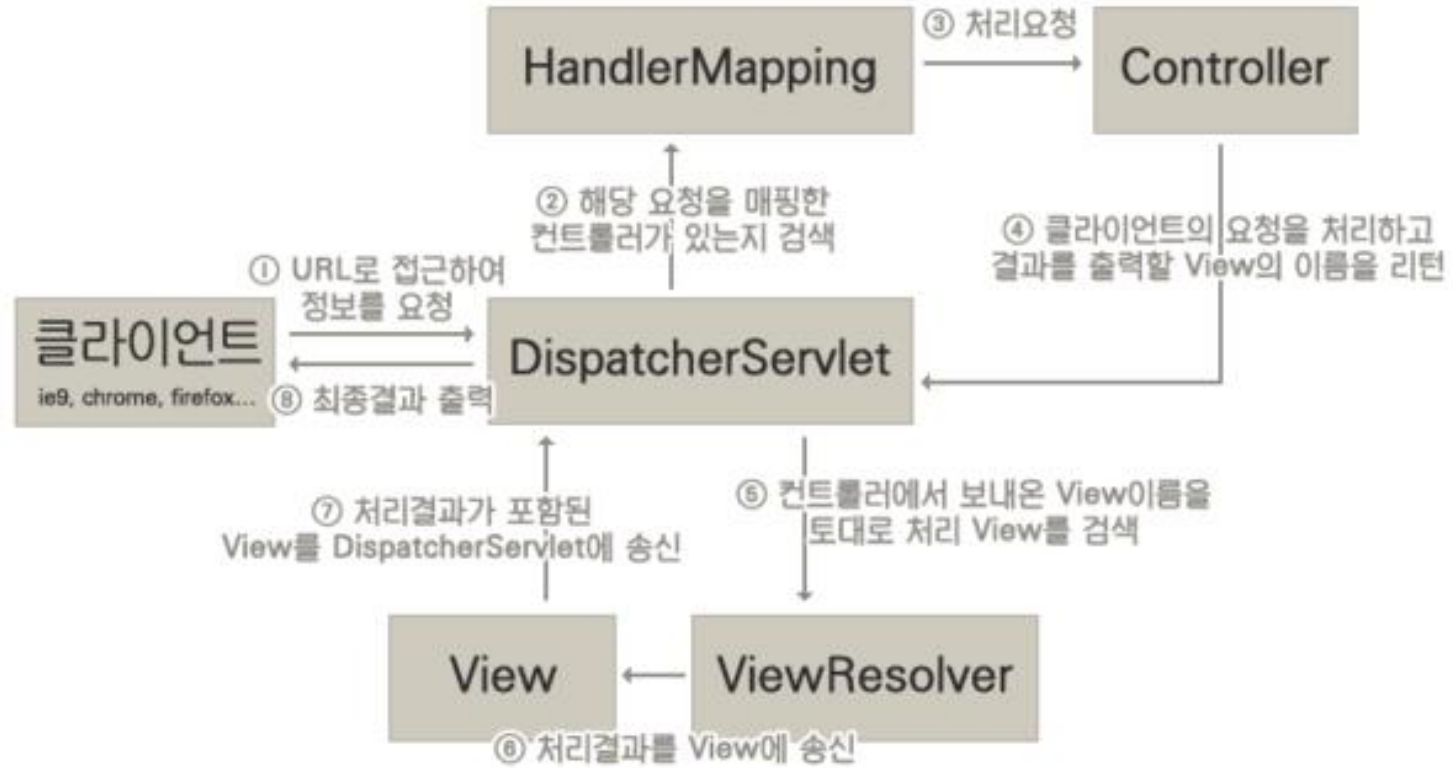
HandlerMapping

③ 처리요청

Controller

② 해당 요청을 매핑한 컨트롤러가 있는지 검색

④ 클라이언트의 요청을 처리하고 결과를 출력할 View의 이름을 리턴

① URL로 접근하여 정보를 요청

클라이언트

ie9, chrome, firefox...

⑧ 최종결과 출력

DispatcherServlet

⑦ 처리결과가 포함된 View를 DispatcherServlet에 송신

⑤ 컨트롤러에서 보내온 View이름을 토대로 처리 View를 검색

View

ViewResolver

⑥ 처리결과를 View에 송신